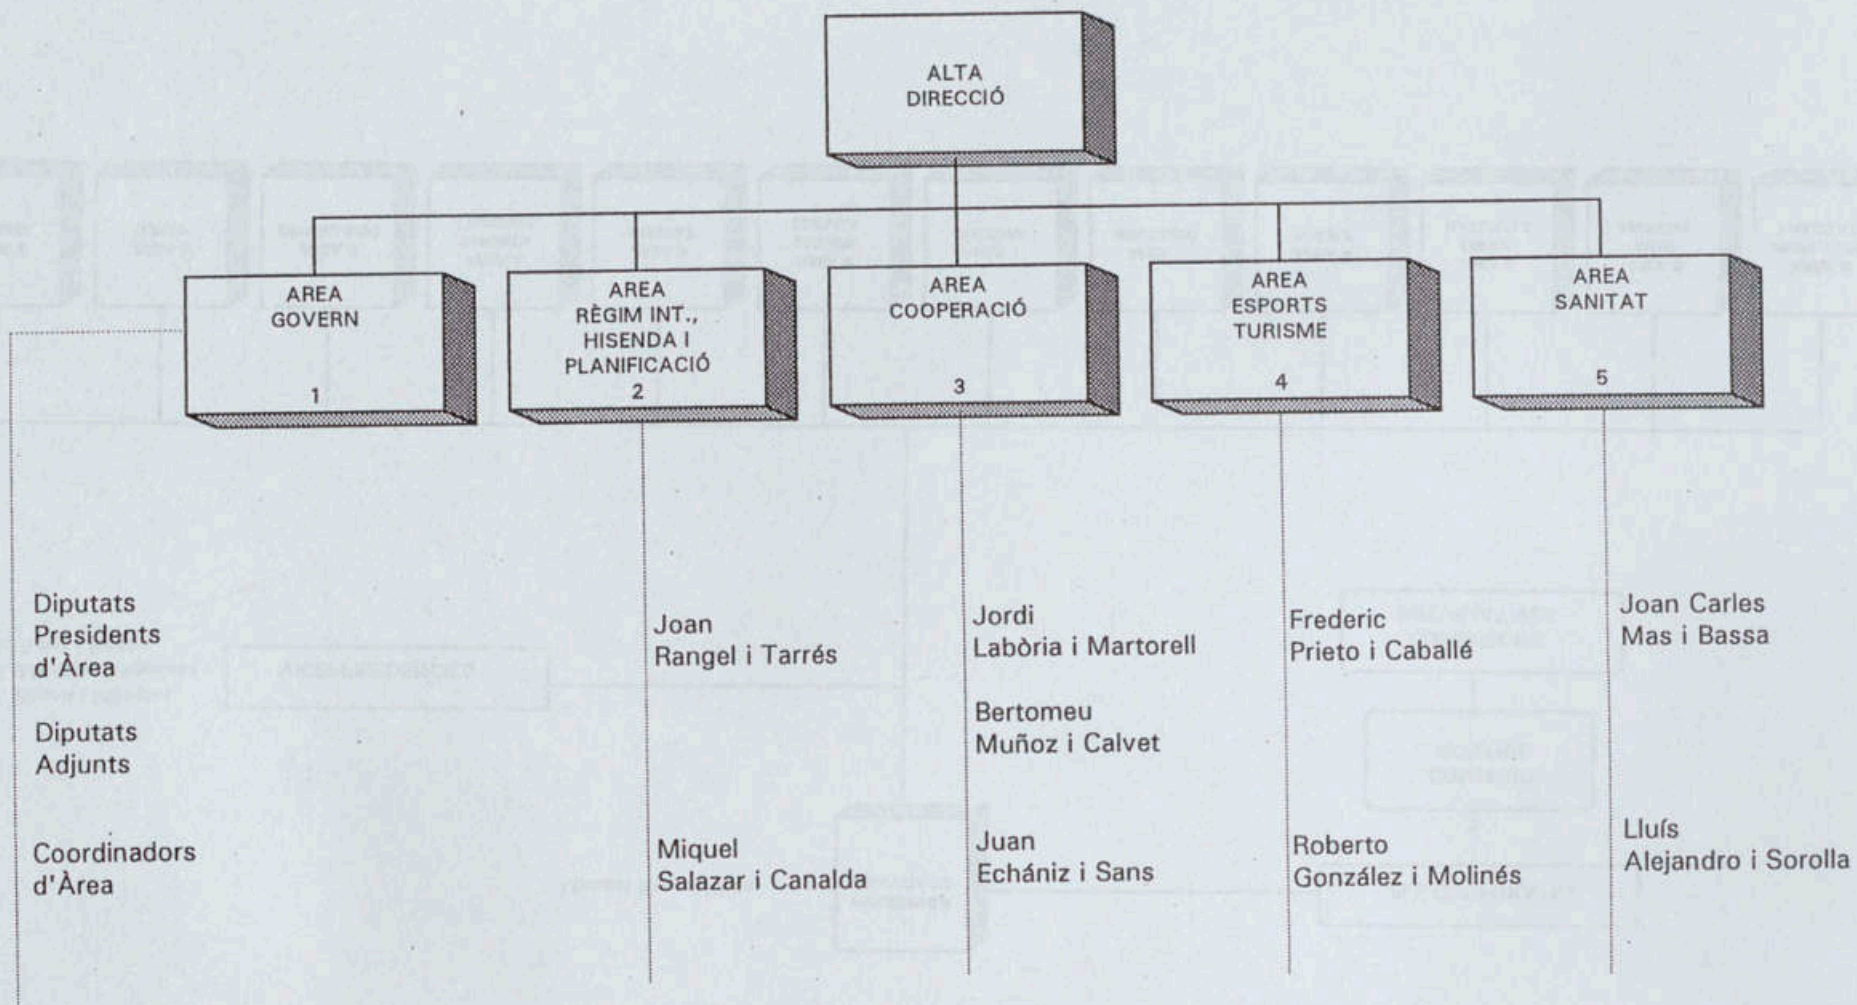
ALTA DIRECCIÓ

AREA GOVERN
1

AREA RÈGIM INT., HISENDA I PLANIFICACIÓ
2

AREA COOPERACIÓ
3

AREA ESPORTS TURISME
4

AREA SANITAT
5

Diputats Presidents d'Àrea

Diputats Adjunts

Coordinadors d'Àrea

Joan Rangel i Tarrés

Miquel Salazar i Canalda

Jordi Labòria i Martorell

Bertomeu Muñoz i Calvet

Juan Echániz i Sans

Frederic Prieto i Caballé

Roberto González i Molinés

Joan Carles Mas i Bassa

Lluís Alejandro i Sorolla